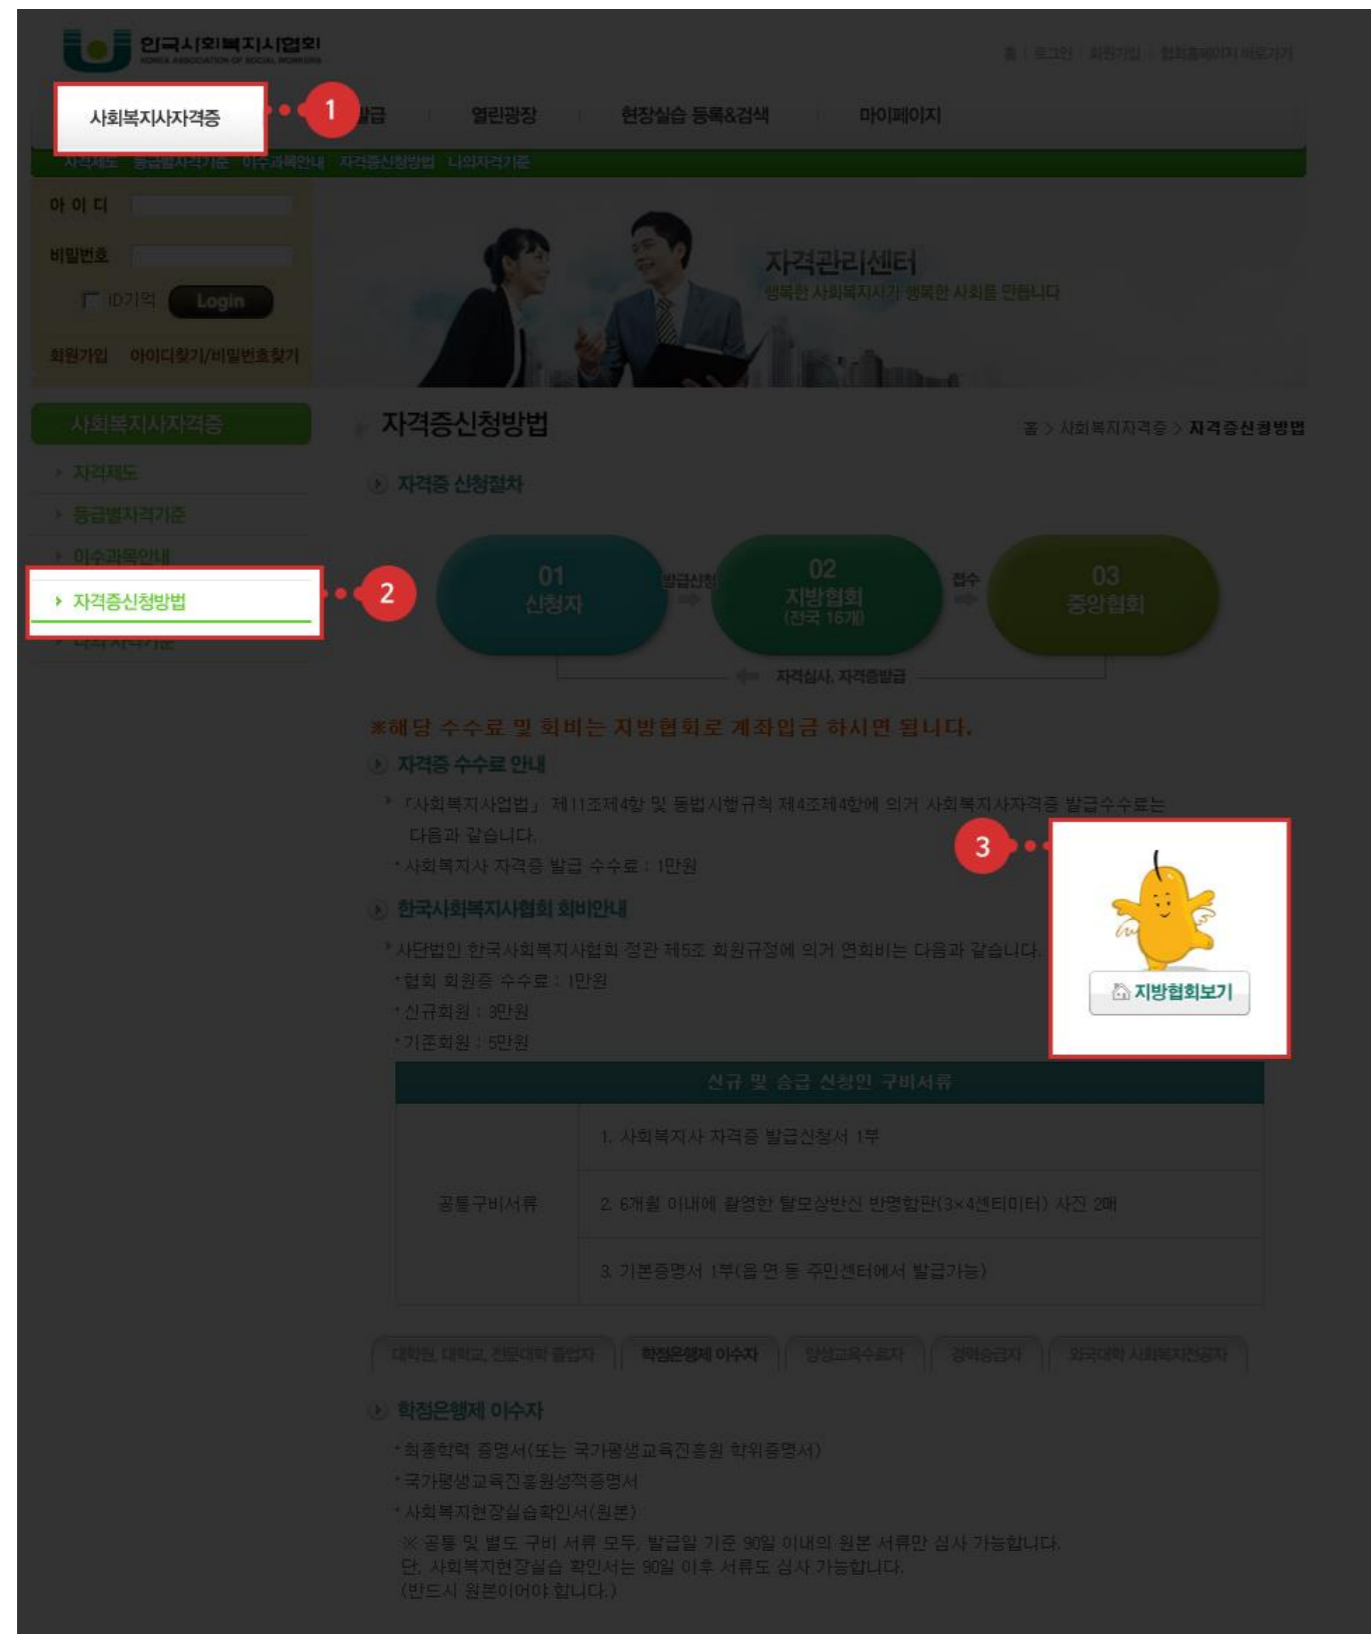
한국사회복지사협회
KOREA ASSOCIATION OF SOCIAL WORKERS

홈 | 로그인 | 회원가입 | 협회홈페이지 바로가기

사회복지사자격증 1 발급 열린광장 현장실습 등록&검색 마이페이지

자격제도 등급별자격기준 이수과목안내 자격증신청방법 나의자격기준

아 이 디
비밀번호
ID기억 Login
회원가입 아이디찾기/비밀번호찾기

자격관리센터
행복한 사회복지사가 행복한 사회를 만듭니다

사회복지사자격증
자격제도
등급별자격기준
이수과목안내
자격증신청방법 2
나의자격기준

자격증신청방법

홈 > 사회복지자격증 > 자격증신청방법

자격증 신청절차

01 신청자
발급신청
02 지방협회 (전국 16개)
접수
03 중앙협회
자격심사, 자격증발급

※해당 수수료 및 회비는 지방협회로 계좌입금 하시면 됩니다.

자격증 수수료 안내

「사회복지사업법」 제11조제4항 및 동법시행규칙 제4조제4항에 의거 사회복지사자격증 발급수수료는 다음과 같습니다.
·사회복지사 자격증 발급 수수료 : 1만원

3

지방협회보기

한국사회복지사협회 회비안내

사단법인 한국사회복지사협회 정관 제5조 회원규정에 의거 연회비는 다음과 같습니다.
·협회 회원증 수수료 : 1만원
·신규회원 : 3만원
·기존회원 : 5만원

| 신규 및 승급 신청인 구비서류 | |
|---|---|
| 공통구비서류 | 1. 사회복지사 자격증 발급신청서 1부 |
| | 2. 6개월 이내에 촬영한 탈모상반신 반명함판(3×4센티미터) 사진 2매 |
| | 3. 기본증명서 1부(읍 면 동 주민센터에서 발급가능) |

대학원, 대학교, 전문대학 졸업자 | 학점은행제 이수자 | 양성교육수료자 | 경력승급자 | 외국대학 사회복지전공자

학점은행제 이수자

·최종학력 증명서(또는 국가평생교육진흥원 학위증명서)
·국가평생교육진흥원성적증명서
·사회복지현장실습확인서(원본)
※ 공통 및 별도 구비 서류 모두, 발급일 기준 90일 이내의 원본 서류만 심사 가능합니다.
단, 사회복지현장실습 확인서는 90일 이후 서류도 심사 가능합니다.
(반드시 원본이어야 합니다.)